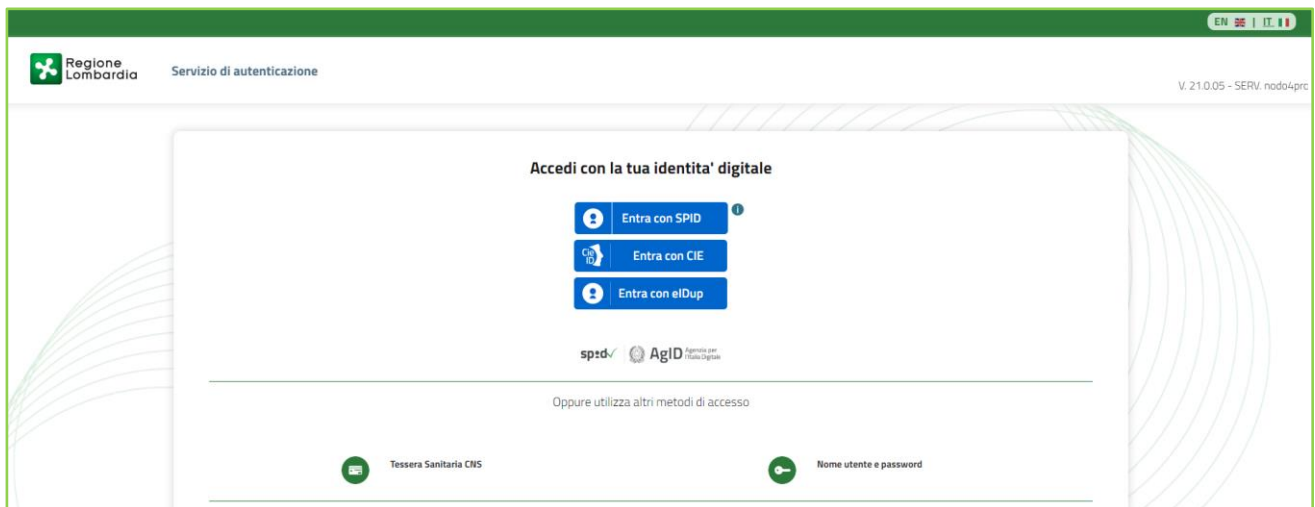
EN | IT

Regione Lombardia

Servizio di autenticazione

V. 21.0.05 - SERV. nodo4prc

Accedi con la tua identita' digitale

Entra con SPID

Entra con CIE

Entra con eIDup

spid AgID Agenzia per l'Italia Digitale

Oppure utilizza altri metodi di accesso

Tessera Sanitaria CNS

Nome utente e password